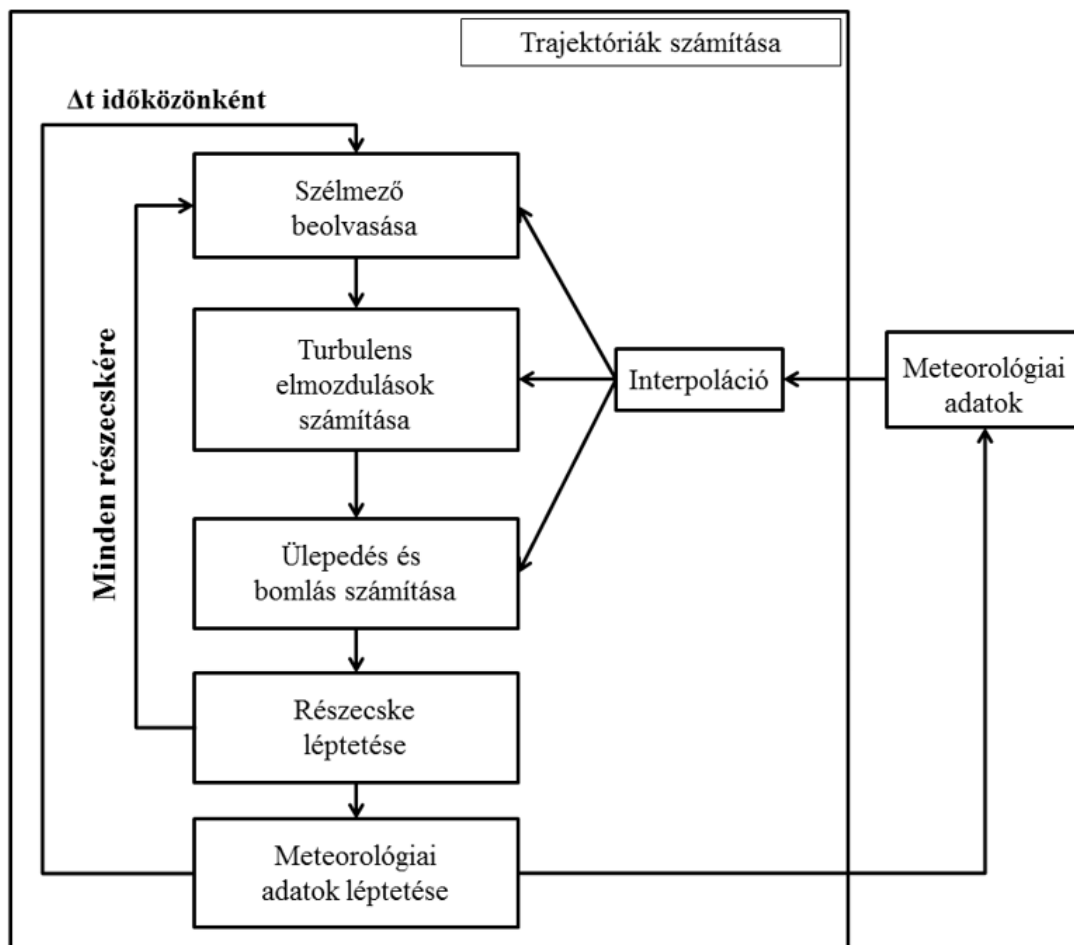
Trajektóriák számítása

Δt időközönként

Szélmező beolvasása

Minden részecskére

Turbulens elmozdulások számítása

Interpoláció

Meteorológiai adatok

Ülepedés és bomlás számítása

Részecske léptetése

Meteorológiai adatok léptetése